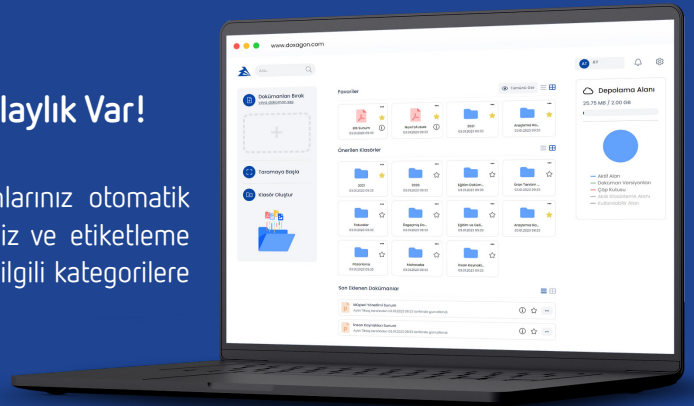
laylık Var!

nlarınız otomatik
iz ve etiketleme
ilgili kategorilere

www.doxagon.com

Ara

AT

Dokümanları Bırak

Taramaya Başla

Klasör Oluştur

Favoriler

Gelişmiş Filtre

Önerilen Klasörler

2021

2020

Eğitim Doküm...

Ürün Tanıtım ...

Faturalar

Eşgüdüm En...

Eğitim ve Gel...

Araştırma Ka...

Pazarlama

Muhasebe

Insan Kaynakl...

Son Eklenen Dokümanlar

Depolama Alanı

25.75 MB / 2.00 GB

Aktif Alan

Doküman Versiyonları

Çöp Kutusu

Kullanılabilir Alan